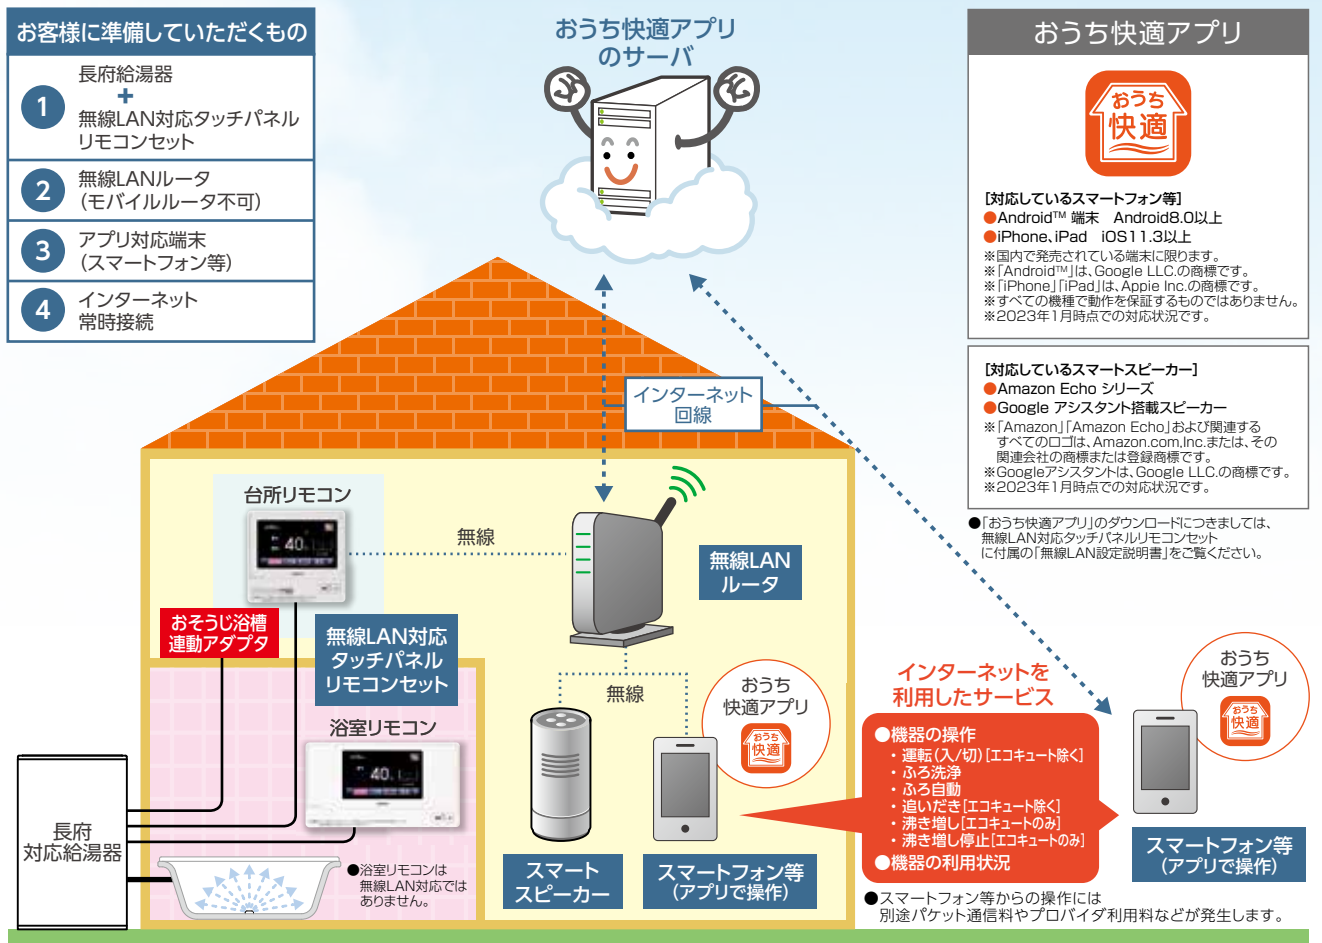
お客様に準備していただくもの

1 長府給湯器 + 無線LAN対応タッチパネルリモコンセット

2 無線LANルータ（モバイルルータ不可）

3 アプリ対応端末（スマートフォン等）

4 インターネット常時接続

おうち快適アプリのサーバ

おうち快適アプリ

おうち快適

[対応しているスマートフォン等]
●Android™ 端末　Android8.0以上
●iPhone、iPad　iOS11.3以上
※国内で発売されている端末に限ります。
※「Android™」は、Google LLC.の商標です。
※「iPhone」「iPad」は、Appie Inc.の商標です。
※すべての機種で動作を保証するものではありません。
※2023年1月時点での対応状況です。

[対応しているスマートスピーカー]
●Amazon Echo シリーズ
●Google アシスタント搭載スピーカー
※「Amazon」「Amazon Echo」および関連するすべてのロゴは、Amazon.com,Inc.または、その関連会社の商標または登録商標です。
※Googleアシスタントは、Google LLC.の商標です。
※2023年1月時点での対応状況です。

●「おうち快適アプリ」のダウンロードにつきましては、無線LAN対応タッチパネルリモコンセットに付属の「無線LAN設定説明書」をご覧ください。

インターネット回線

台所リモコン

無線

無線LANルータ

おそうじ浴槽連動アダプタ

無線LAN対応タッチパネルリモコンセット

浴室リモコン

無線

おうち快適アプリ

インターネットを利用したサービス

●機器の操作
・運転（入/切）[エコキュート除く]
・ふろ洗浄
・ふろ自動
・追いだき[エコキュート除く]
・沸き増し[エコキュートのみ]
・沸き増し停止[エコキュートのみ]
●機器の利用状況

おうち快適アプリ

スマートフォン等（アプリで操作）

長府対応給湯器

●浴室リモコンは無線LAN対応ではありません。

スマートスピーカー

スマートフォン等（アプリで操作）

●スマートフォン等からの操作には別途パケット通信料やプロバイダ利用料などが発生します。